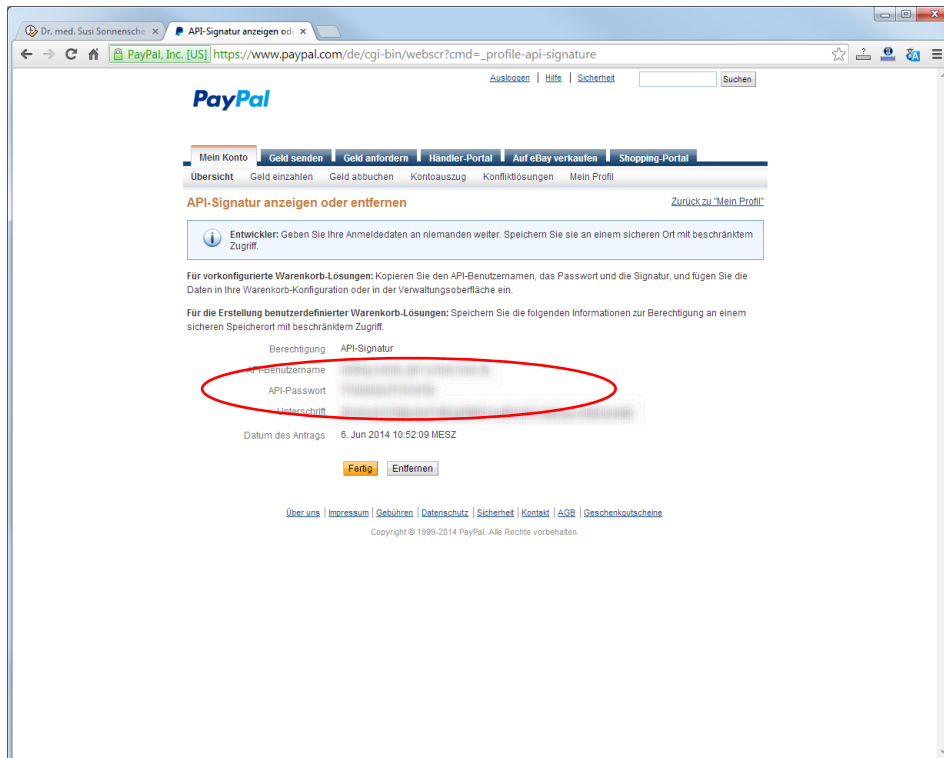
Dr. med. Susi Sonnensche ×
API-Signatur anzeigen od ×

PayPal, Inc. [US] https://www.paypal.com/de/cgi-bin/webscr?cmd=_profile-api-signature

Ausloggen | Hilfe | Sicherheit
Suchen

PayPal

Mein Konto
Geld senden
Geld anfordern
Händler-Portal
Auf eBay verkaufen
Shopping-Portal

Übersicht
Geld einzahlen
Geld abbuchen
Kontoauszug
Konfliktlösungen
Mein Profil

API-Signatur anzeigen oder entfernen

Zurück zu "Mein Profil"

Entwickler: Geben Sie Ihre Anmeldedaten an niemanden weiter. Speichern Sie sie an einem sicheren Ort mit beschränktem Zugriff.

Für vorkonfigurierte Warenkorb-Lösungen: Kopieren Sie den API-Benutzernamen, das Passwort und die Signatur, und fügen Sie die Daten in Ihre Warenkorb-Konfiguration oder in der Verwaltungsoberfläche ein.

Für die Erstellung benutzerdefinierter Warenkorb-Lösungen: Speichern Sie die folgenden Informationen zur Berechtigung an einem sicheren Speicherort mit beschränktem Zugriff.

Berechtigung API-Signatur
API-Benutzername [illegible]
API-Passwort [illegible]
Unterschrift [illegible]
Datum des Antrags 6. Jun 2014 10:52:09 MESZ

Fertig
Entfernen

Über uns | Impressum | Gebühren | Datenschutz | Sicherheit | Kontakt | AGB | Geschenkgutscheine

Copyright © 1999-2014 PayPal. Alle Rechte vorbehalten.